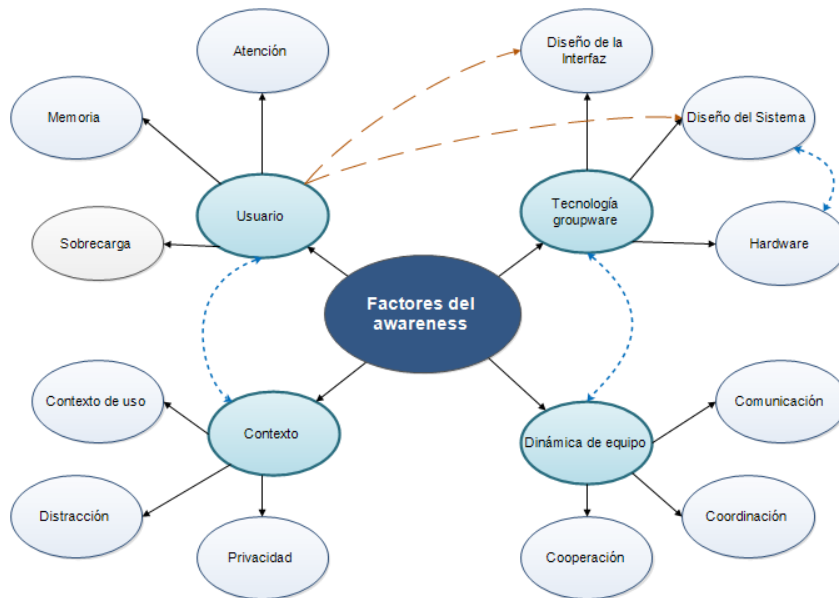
Atención

Memoria

Usuario

Sobrecarga

Diseño de la Interfaz

Diseño del Sistema

Tecnología groupware

Hardware

Factores del awareness

Contexto de uso

Contexto

Distracción

Privacidad

Comunicación

Dinámica de equipo

Coordinación

Cooperación